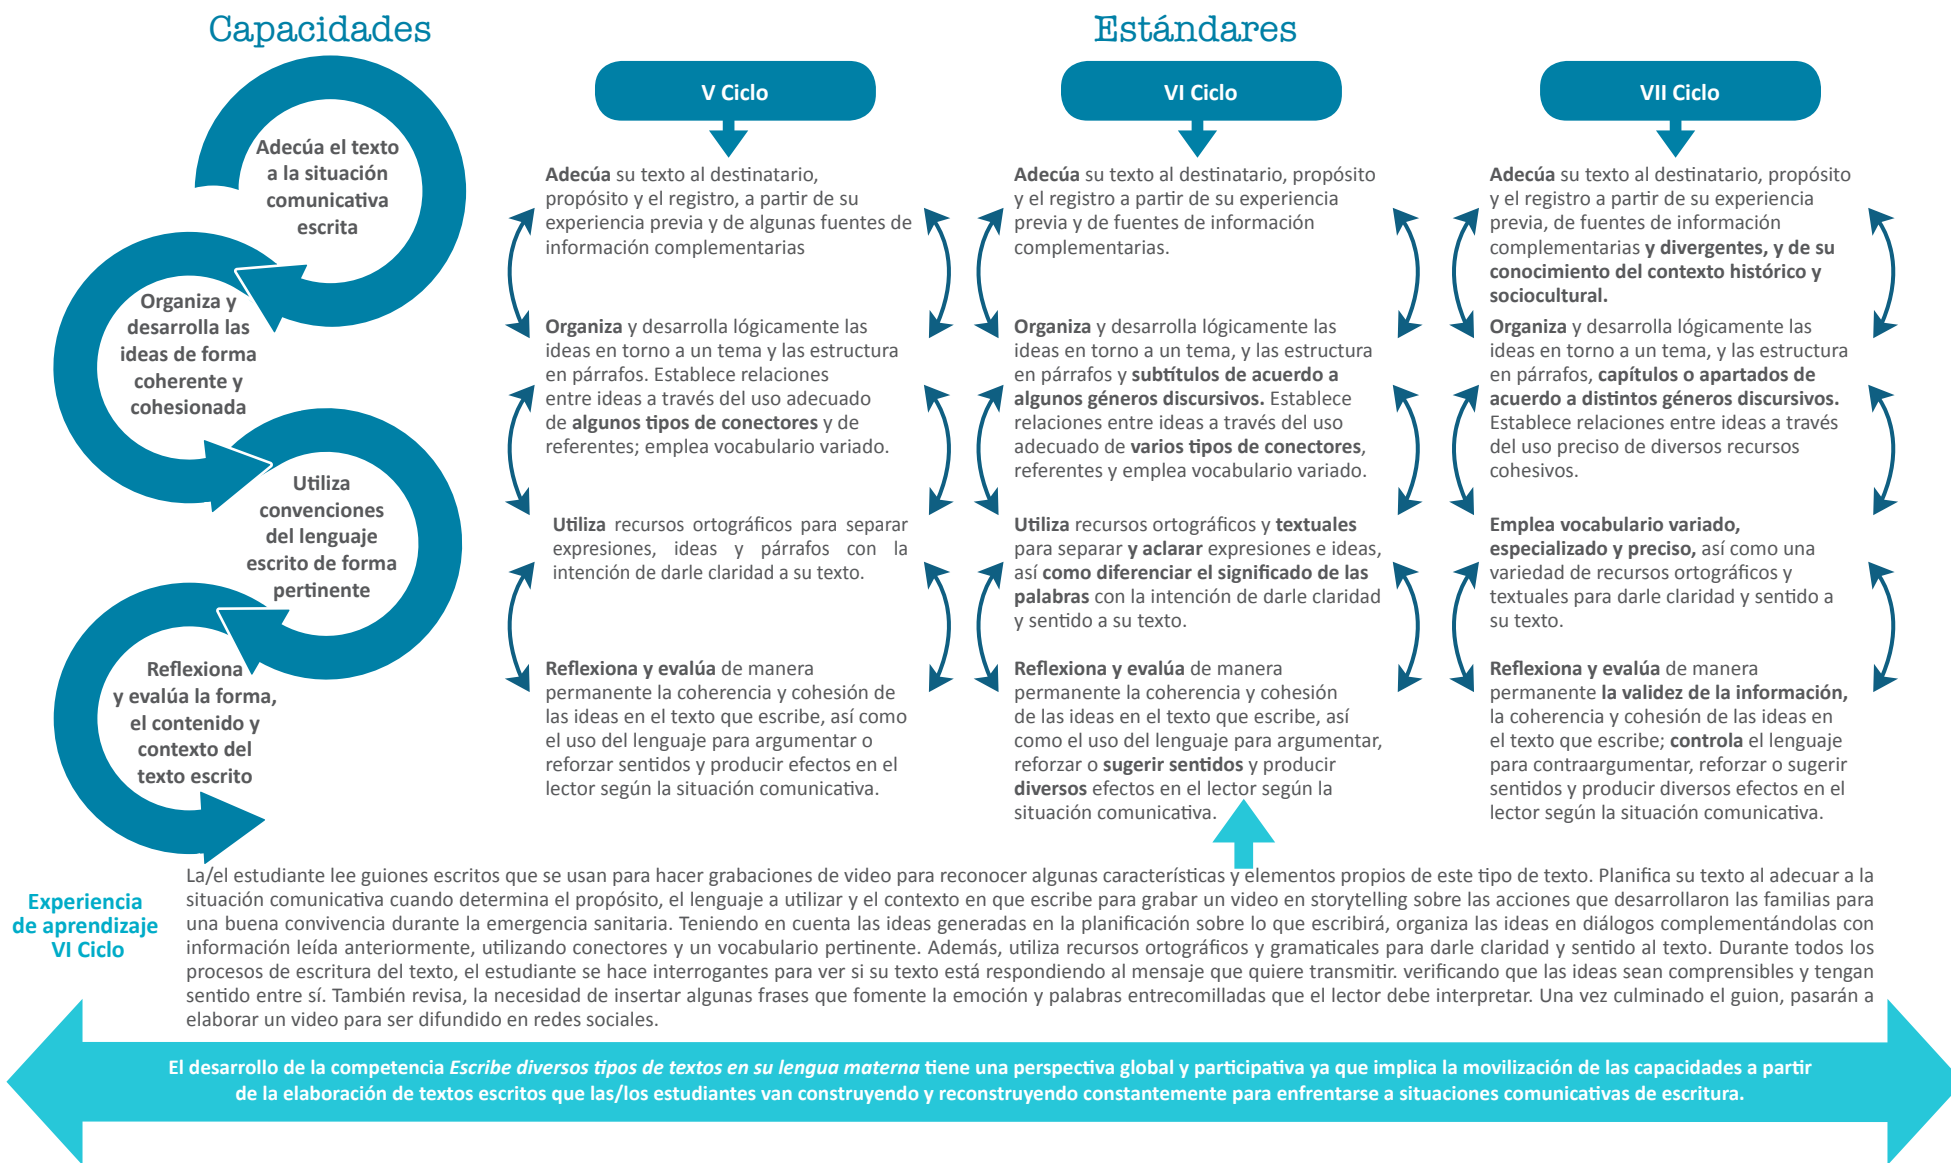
Capacidades

Adecúa el texto a la situación comunicativa escrita

Organiza y desarrolla las ideas de forma coherente y cohesionada

Utiliza convenciones del lenguaje escrito de forma pertinente

Reflexiona y evalúa la forma, el contenido y contexto del texto escrito

Estándares

V Ciclo

Adecúa su texto al destinatario, propósito y el registro, a partir de su experiencia previa y de algunas fuentes de información complementarias

Organiza y desarrolla lógicamente las ideas en torno a un tema y las estructura en párrafos. Establece relaciones entre ideas a través del uso adecuado de algunos tipos de conectores y de referentes; emplea vocabulario variado.

Utiliza recursos ortográficos para separar expresiones, ideas y párrafos con la intención de darle claridad a su texto.

Reflexiona y evalúa de manera permanente la coherencia y cohesión de las ideas en el texto que escribe, así como el uso del lenguaje para argumentar o reforzar sentidos y producir efectos en el lector según la situación comunicativa.

VI Ciclo

Adecúa su texto al destinatario, propósito y el registro a partir de su experiencia previa y de fuentes de información complementarias.

Organiza y desarrolla lógicamente las ideas en torno a un tema, y las estructura en párrafos y subtítulos de acuerdo a algunos géneros discursivos. Establece relaciones entre ideas a través del uso adecuado de varios tipos de conectores, referentes y emplea vocabulario variado.

Utiliza recursos ortográficos y textuales para separar y aclarar expresiones e ideas, así como diferenciar el significado de las palabras con la intención de darle claridad y sentido a su texto.

Reflexiona y evalúa de manera permanente la coherencia y cohesión de las ideas en el texto que escribe, así como el uso del lenguaje para argumentar, reforzar o sugerir sentidos y producir diversos efectos en el lector según la situación comunicativa.

VII Ciclo

Adecúa su texto al destinatario, propósito y el registro a partir de su experiencia previa, de fuentes de información complementarias y divergentes, y de su conocimiento del contexto histórico y sociocultural.

Organiza y desarrolla lógicamente las ideas en torno a un tema, y las estructura en párrafos, capítulos o apartados de acuerdo a distintos géneros discursivos. Establece relaciones entre ideas a través del uso preciso de diversos recursos cohesivos.

Emplea vocabulario variado, especializado y preciso, así como una variedad de recursos ortográficos y textuales para darle claridad y sentido a su texto.

Reflexiona y evalúa de manera permanente la validez de la información, la coherencia y cohesión de las ideas en el texto que escribe; controla el lenguaje para contraargumentar, reforzar o sugerir sentidos y producir diversos efectos en el lector según la situación comunicativa.

Experiencia de aprendizaje VI Ciclo

La/el estudiante lee guiones escritos que se usan para hacer grabaciones de video para reconocer algunas características y elementos propios de este tipo de texto. Planifica su texto al adecuar a la situación comunicativa cuando determina el propósito, el lenguaje a utilizar y el contexto en que escribe para grabar un video en storytelling sobre las acciones que desarrollaron las familias para una buena convivencia durante la emergencia sanitaria. Teniendo en cuenta las ideas generadas en la planificación sobre lo que escribirá, organiza las ideas en diálogos complementándolas con información leída anteriormente, utilizando conectores y un vocabulario pertinente. Además, utiliza recursos ortográficos y gramaticales para darle claridad y sentido al texto. Durante todos los procesos de escritura del texto, el estudiante se hace interrogantes para ver si su texto está respondiendo al mensaje que quiere transmitir. verificando que las ideas sean comprensibles y tengan sentido entre sí. También revisa, la necesidad de insertar algunas frases que fomente la emoción y palabras entrecomilladas que el lector debe interpretar. Una vez culminado el guion, pasarán a elaborar un video para ser difundido en redes sociales.

El desarrollo de la competencia Escribe diversos tipos de textos en su lengua materna tiene una perspectiva global y participativa ya que implica la movilización de las capacidades a partir de la elaboración de textos escritos que las/los estudiantes van construyendo y reconstruyendo constantemente para enfrentarse a situaciones comunicativas de escritura.